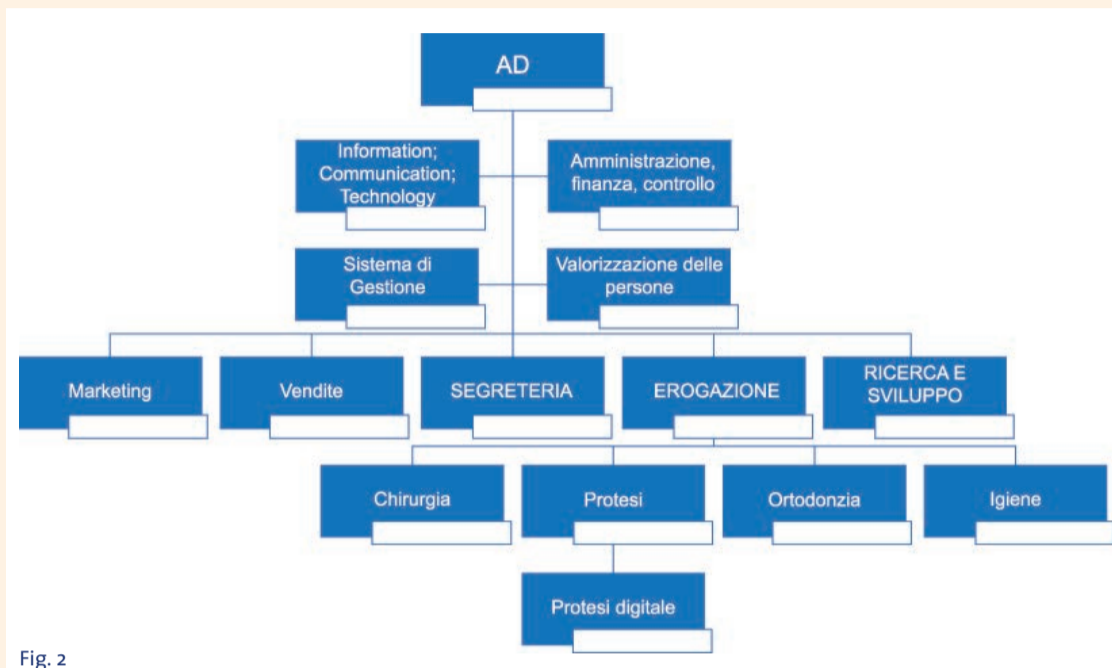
AD

Information; Communication; Technology

Amministrazione, finanza, controllo

Sistema di Gestione

Valorizzazione delle persone

Marketing

Vendite

SEGRETERIA

EROGAZIONE

RICERCA E SVILUPPO

Chirurgia

Protesi

Ortodonzia

Igiene

Protesi digitale

Fig. 2